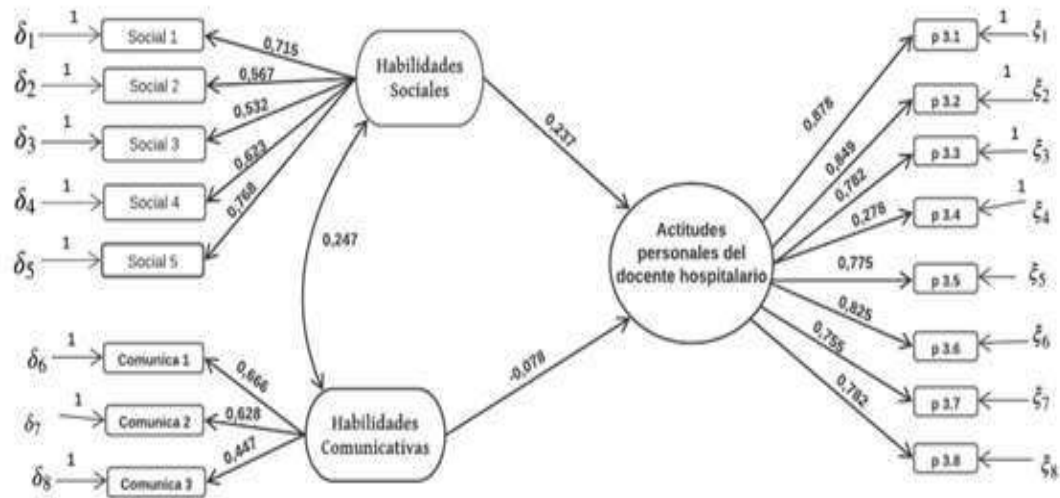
$\delta_1$ 1 Social 1
$\delta_2$ 1 Social 2
$\delta_3$ 1 Social 3
$\delta_4$ 1 Social 4
$\delta_5$ 1 Social 5

0,715
0,567
0,532
0,623
0,768

Habilidades Sociales

0,247

0,237

$\delta_6$ 1 Comunica 1
$\delta_7$ 1 Comunica 2
$\delta_8$ 1 Comunica 3

0,666
0,628
0,447

Habilidades Comunicativas

-0,078

Actitudes personales del docente hospitalario

0,878
0,849
0,782
0,278
0,775
0,825
0,755
0,782

p 3.1 1 $\xi_1$
p 3.2 1 $\xi_2$
p 3.3 1 $\xi_3$
p 3.4 1 $\xi_4$
p 3.5 $\xi_5$
p 3.6 $\xi_6$
p 3.7 $\xi_7$
p 3.8 $\xi_8$